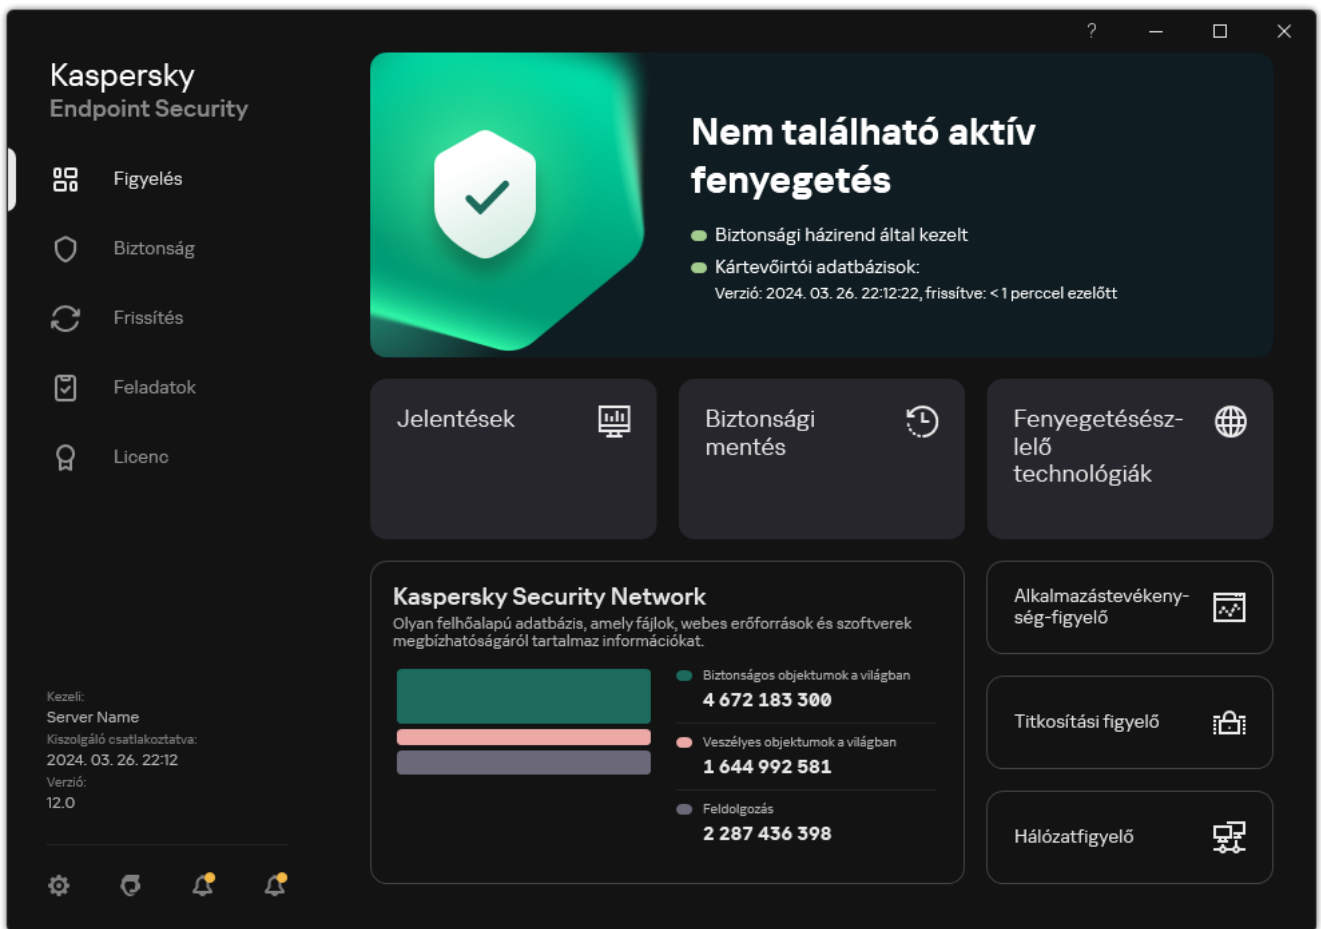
?

Kaspersky
Endpoint Security

Figyelés

Biztonság

Frissítés

Feladatok

Licenc

Kezeli:
Server Name
Kiszolgáló csatlakoztatva:
2024. 03. 26. 22:12
Verzió:
12.0

Nem található aktív fenyegetés

Biztonsági házirend által kezelt

Kártevőirtói adatbázisok:
Verzió: 2024. 03. 26. 22:12:22, frissítve: < 1 perccel ezelőtt

Jelentések

Biztonsági mentés

Fenyegetésészlelő technológiák

Kaspersky Security Network
Olyan felhőalapú adatbázis, amely fájlok, webes erőforrások és szoftverek megbízhatóságáról tartalmaz információkat.

Biztonságos objektumok a világban
4 672 183 300

Veszélyes objektumok a világban
1 644 992 581

Feldolgozás
2 287 436 398

Alkalmazástevékenység-figyelő

Titkosítási figyelő

Hálózatfigyelő